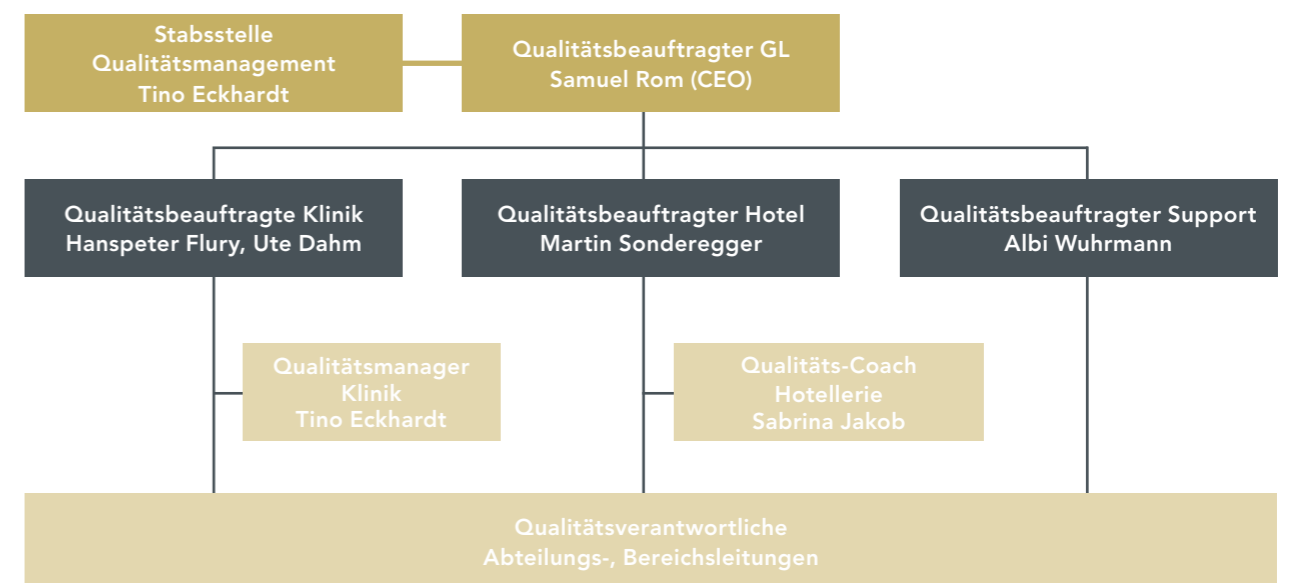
Stabsstelle
Qualitätsmanagement
Tino Eckhardt

Qualitätsbeauftragter GL
Samuel Rom (CEO)

Qualitätsbeauftragte Klinik
Hanspeter Flury, Ute Dahm

Qualitätsbeauftragter Hotel
Martin Sonderegger

Qualitätsbeauftragter Support
Albi Wuhrmann

Qualitätsmanager
Klinik
Tino Eckhardt

Qualitäts-Coach
Hotellerie
Sabrina Jakob

Qualitätsverantwortliche
Abteilungs-, Bereichsleitungen